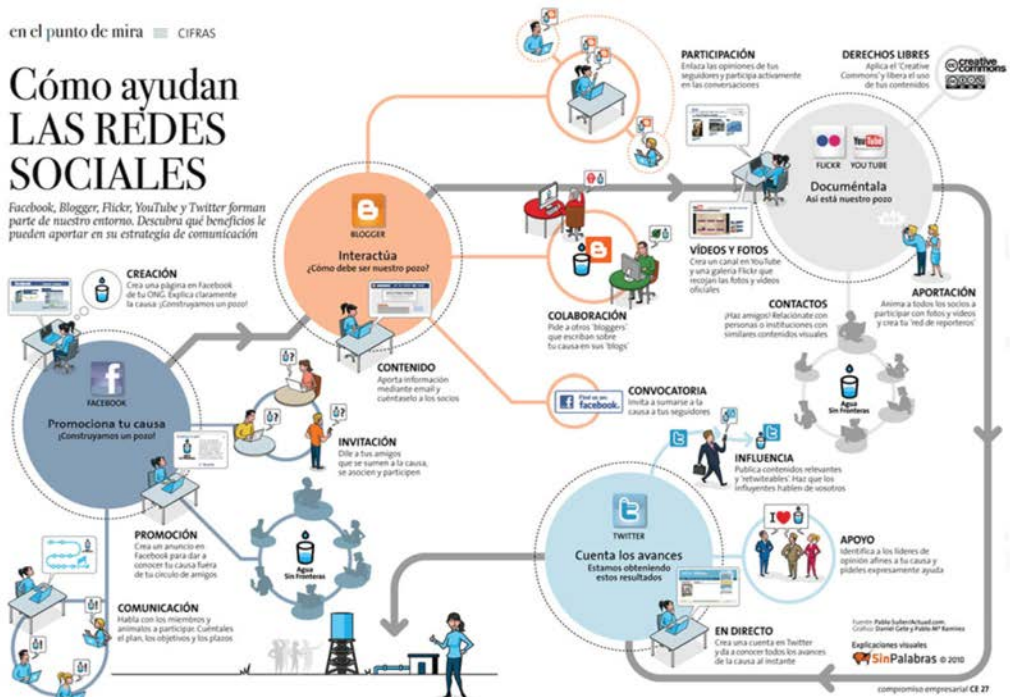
en el punto de mira CIFRAS

Cómo ayudan LAS REDES SOCIALES

Facebook, Blogger, Flickr, YouTube y Twitter forman parte de nuestro entorno. Descubra qué beneficios le pueden aportar en su estrategia de comunicación

CREACIÓN
Crea una página en Facebook de tu ONG. Explica claramente la causa: ¡Construyamos un pozo!

FACEBOOK
Promociona tu causa
¡Construyamos un pozo!

PROMOCIÓN
Crea un anuncio en Facebook para dar a conocer tu causa fuera de tu círculo de amigos

COMUNICACIÓN
Habla con los miembros y anímalos a participar. Cuéntales el plan, los objetivos y los plazos

BLOGGER
Interactúa
¿Cómo debe ser nuestro pozo?

CONTENIDO
Aporta información mediante email y cuéntaselo a los socios

INVITACIÓN
Dile a tus amigos que se sumen a la causa, se asocien y participen

Agua Sin Fronteras

PARTICIPACIÓN
Enlaza las opiniones de tus seguidores y participa activamente en las conversaciones

COLABORACIÓN
Pide a otros 'bloggers' que escriban sobre tu causa en sus 'blogs'

CONVOCATORIA
Invita a sumarse a la causa a tus seguidores

Find us on facebook

DERECHOS LIBRES
Aplica el 'Creative Commons' y libera el uso de tus contenidos

creative commons

FLICKR YOUTUBE
Documéntala
Así está nuestro pozo

VÍDEOS Y FOTOS
Crea un canal en YouTube y una galería Flickr que recojan las fotos y vídeos oficiales

CONTACTOS
¡Haz amigos! Relaciónate con personas o instituciones con similares contenidos visuales

APORTACIÓN
Anima a todos los socios a participar con fotos y vídeos y crea tu 'red de reporteros'

Agua Sin Fronteras

INFLUENCIA
Publica contenidos relevantes y 'retwitteables'. Haz que los influyentes hablen de vosotros

TWITTER
Cuenta los avances
Estamos obteniendo estos resultados

APOYO
Identifica a los líderes de opinión afines a tu causa y pídeles expresamente ayuda

EN DIRECTO
Crea una cuenta en Twitter y da a conocer todos los avances de la causa al instante

Fuente: Pablo Sullen/Actuad.com. Gráfico: Daniel Cete y Pablo Mª Ramírez

Explicaciones visuales
SinPalabras © 2010

compromiso empresarial CE 27